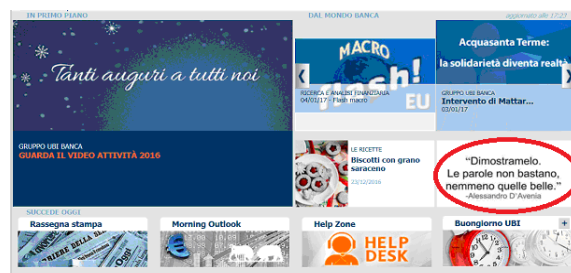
IN PRIMO PIANO

Tanti auguri a tutti noi

GRUPPO UBI BANCA
GUARDA IL VIDEO ATTIVITÀ 2016

DAL MONDO BANCA

aggiornato alle 17:27

MACRO
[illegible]sh!
EU

RICERCA E ANALISI FINANZIARIA
04/01/17 - Flash macro

Acquasanta Terme:
la solidarietà diventa realtà

GRUPPO UBI BANCA
Intervento di Mattar...
03/01/17

LE RICETTE
Biscotti con grano saraceno
23/12/2016

"Dimostramelo.
Le parole non bastano,
nemmeno quelle belle."
-Alessandro D'Avenia

SUCCEDE OGGI

Rassegna stampa

Morning Outlook

Help Zone

HELP DESK

Buongiorno UBI